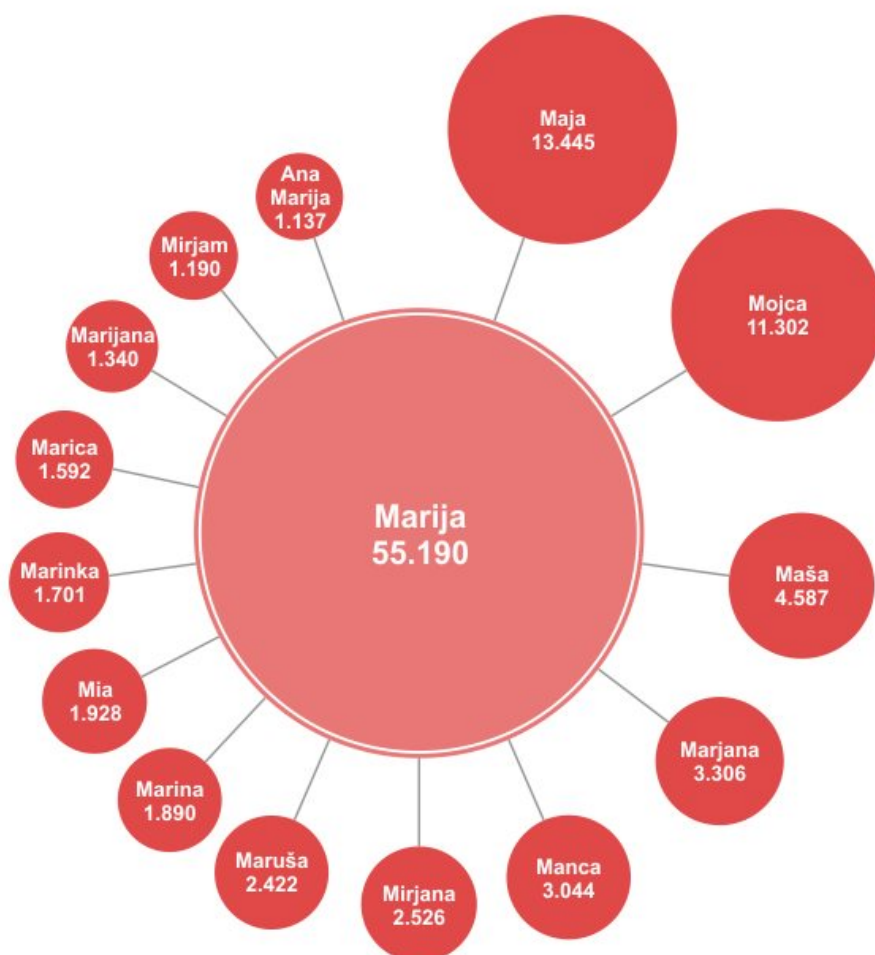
Maja
13.445

Ana Marija
1.137

Mirjam
1.190

Mojca
11.302

Marijana
1.340

Marica
1.592

Marija
55.190

Marinka
1.701

Maša
4.587

Mia
1.928

Marjana
3.306

Marina
1.890

Maruša
2.422

Mirjana
2.526

Manca
3.044